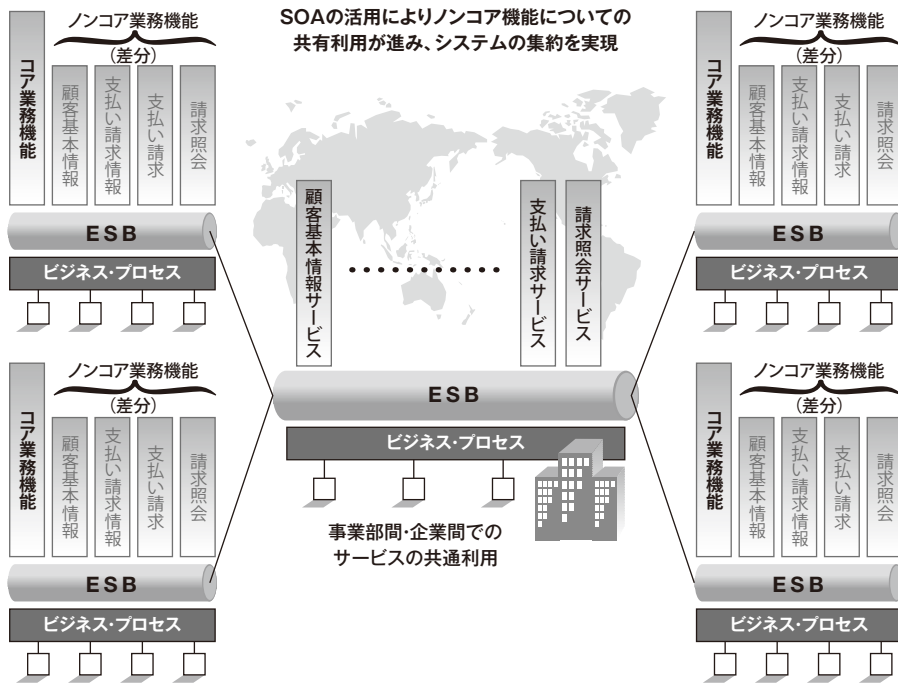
SOAの活用によりノンコア機能についての共有利用が進み、システムの集約を実現

ノンコア業務機能
(差分)
コア業務機能
顧客基本情報
支払い請求情報
支払い請求
請求照会
ESB
ビジネス・プロセス

ノンコア業務機能
(差分)
コア業務機能
顧客基本情報
支払い請求情報
支払い請求
請求照会
ESB
ビジネス・プロセス

顧客基本情報サービス
支払い請求サービス
請求照会サービス
ESB
ビジネス・プロセス
事業部間・企業間でのサービスの共通利用

ノンコア業務機能
(差分)
コア業務機能
顧客基本情報
支払い請求情報
支払い請求
請求照会
ESB
ビジネス・プロセス

ノンコア業務機能
(差分)
コア業務機能
顧客基本情報
支払い請求情報
支払い請求
請求照会
ESB
ビジネス・プロセス